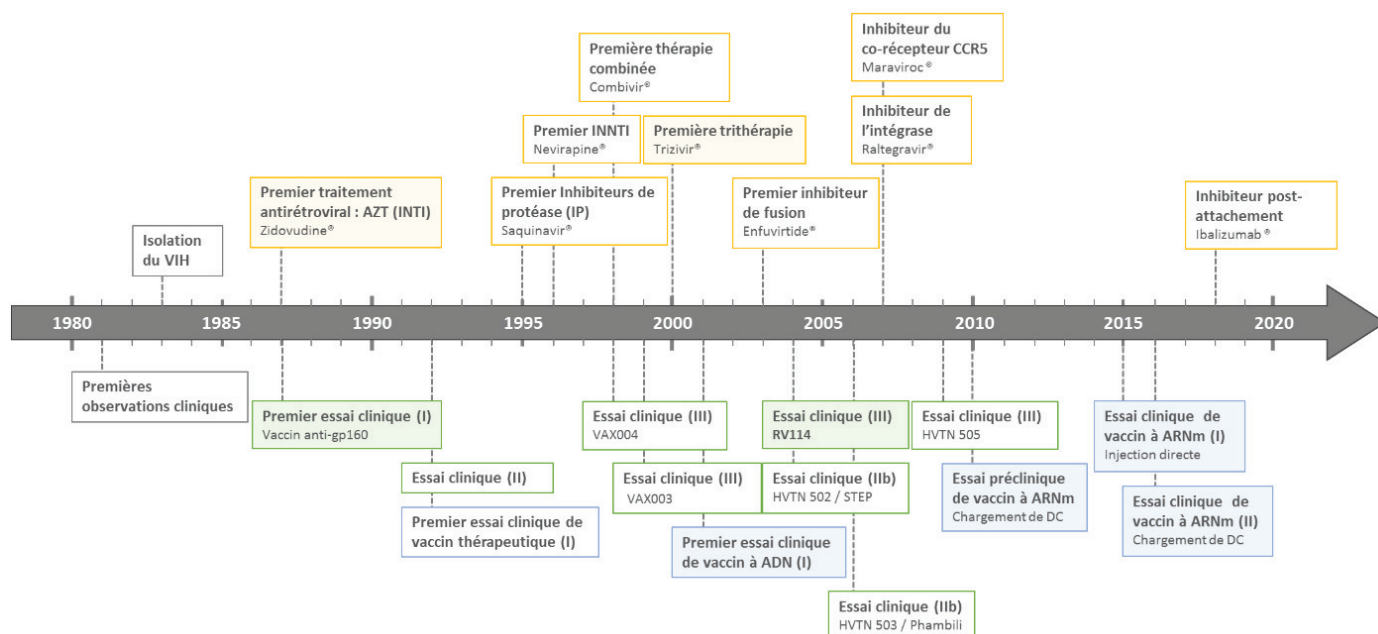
Inhibiteur du co-récepteur CCR5
Maraviroc®

Première thérapie combinée
Combivir®

Inhibiteur de l'intégrase
Raltegravir®

Premier INNTI
Nevirapine®

Première trithérapie
Trizivir®

Premier traitement antirétroviral : AZT (INTI)
Zidovudine®

Premier Inhibiteurs de protéase (IP)
Saquinavir®

Premier inhibiteur de fusion
Enfuvirtide®

Inhibiteur post-attachement
Ibalizumab®

Isolation du VIH

1980 1985 1990 1995 2000 2005 2010 2015 2020

Premières observations cliniques

Premier essai clinique (I)
Vaccin anti-gp160

Essai clinique (II)

Premier essai clinique de vaccin thérapeutique (I)

Essai clinique (III)
VAX004

Essai clinique (III)
VAX003

Premier essai clinique de vaccin à ADN (I)

Essai clinique (III)
RV114

Essai clinique (IIb)
HVTN 502 / STEP

Essai clinique (IIb)
HVTN 503 / Phambili

Essai clinique (III)
HVTN 505

Essai préclinique de vaccin à ARNm
Chargement de DC

Essai clinique de vaccin à ARNm (I)
Injection directe

Essai clinique de vaccin à ARNm (II)
Chargement de DC